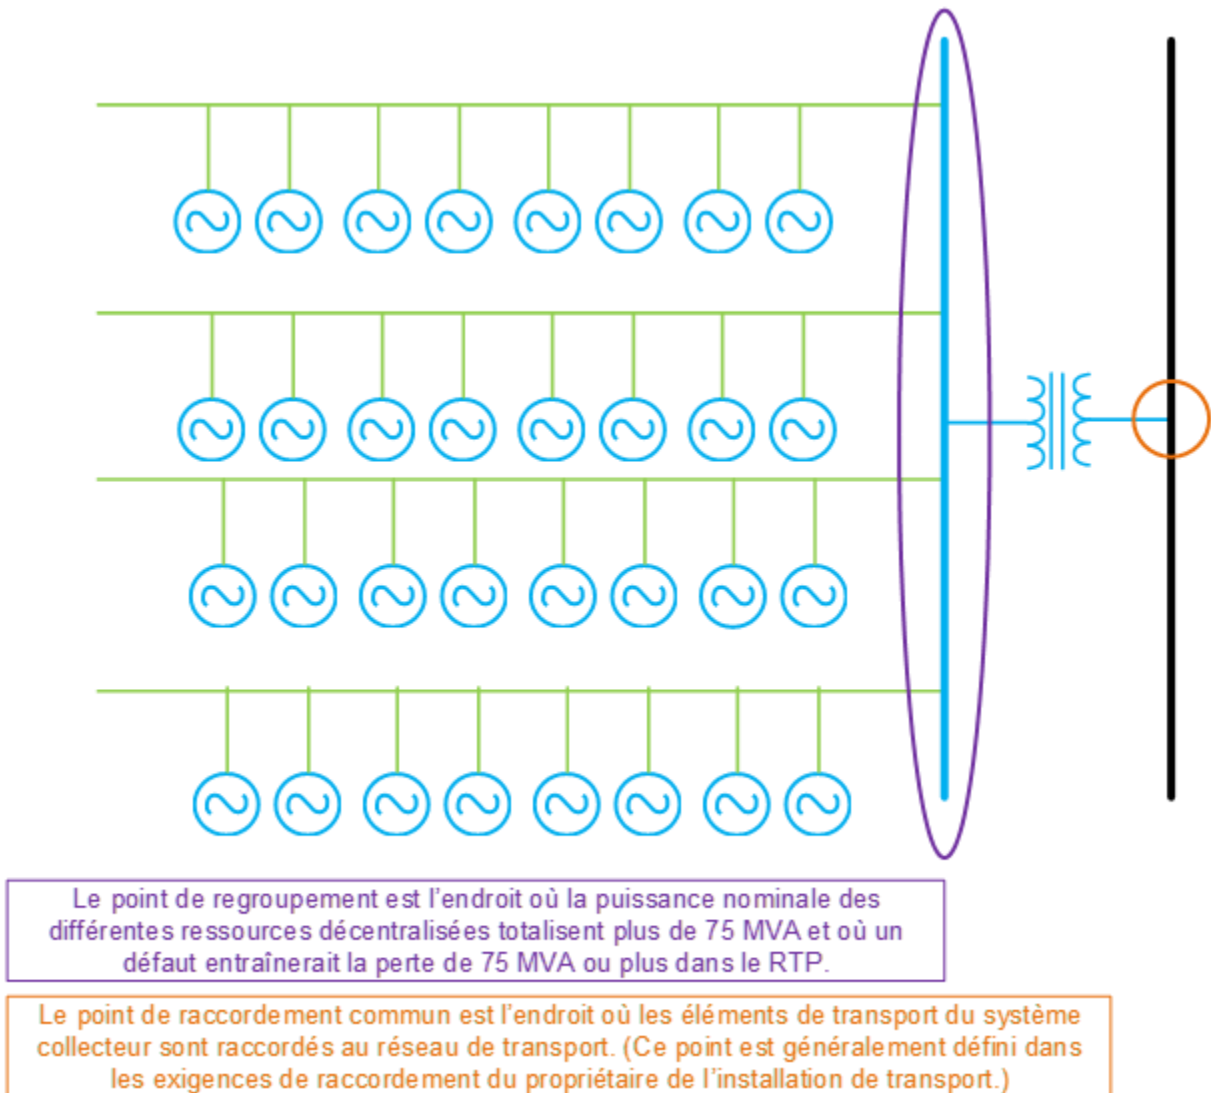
Le point de regroupement est l’endroit où la puissance nominale des différentes ressources décentralisées totalisent plus de 75 MVA et où un défaut entraînerait la perte de 75 MVA ou plus dans le RTP.

Le point de raccordement commun est l’endroit où les éléments de transport du système collecteur sont raccordés au réseau de transport. (Ce point est généralement défini dans les exigences de raccordement du propriétaire de l’installation de transport.)